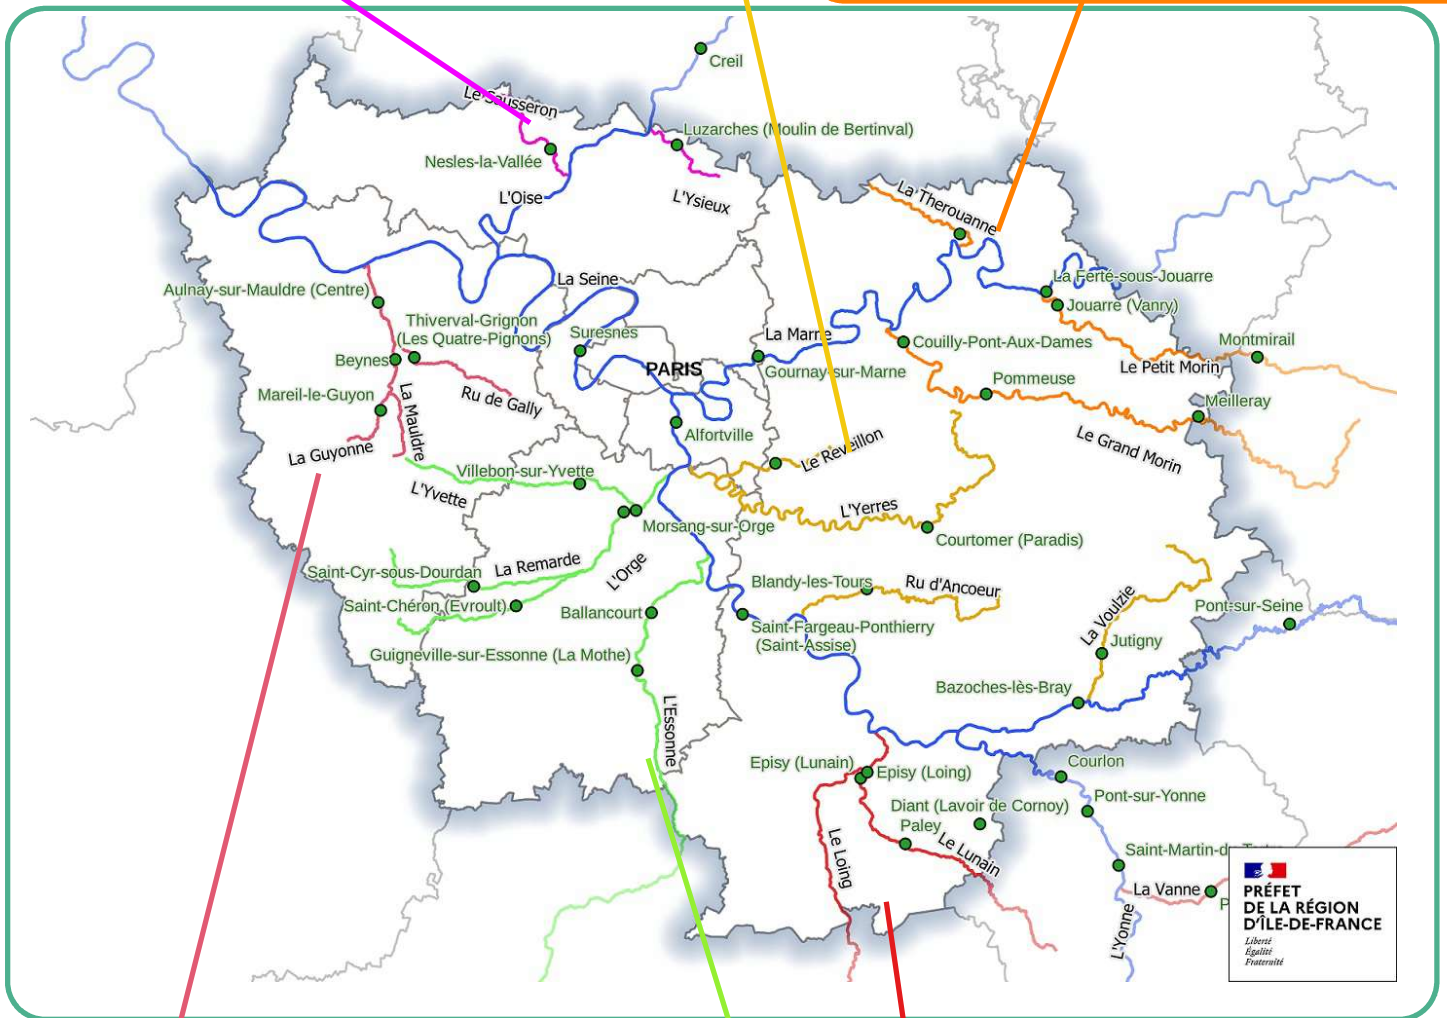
Creil
Le Sausseron
Luzarches (Moulin de Bertinval)
Nesles-la-Vallée
L'Oise
L'Ysieux
La Therouanne
La Seine
La Ferté-sous-Jouarre
Jouarre (Vanry)
Aulnay-sur-Mauldre (Centre)
Thiverval-Grignon (Les Quatre-Pignons)
Suresnes
La Marne
Couilly-Pont-Aux-Dames
Montmirail
Beynes
PARIS
Gournay-sur-Marne
Pommeuse
Le Petit Morin
Mareil-le-Guyon
La Mauldre
Ru de Gally
Meilleray
Alfortville
Le Réveillon
Le Grand Morin
La Guyonne
Villebon-sur-Yvette
L'Yvette
L'Yerres
Morsang-sur-Orge
Courtomer (Paradis)
Saint-Cyr-sous-Dourdan
La Remarde
L'Orge
Blandy-les-Tours
Ru d'Ancoeur
Saint-Chéron (Evroult)
Ballancourt
La Voulzie
Pont-sur-Seine
Saint-Fargeau-Ponthierry (Saint-Assise)
Jutigny
Guigneville-sur-Essonne (La Mothe)
Bazoches-lès-Bray
L'Essonne
Episy (Lunain)
Episy (Loing)
Courlon
Diant (Lavoir de Cornoy)
Pont-sur-Yonne
Paley
Le Loing
Le Lunain
Saint-Martin-d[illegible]
La Vanne
P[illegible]
L'Yonne
PRÉFET DE LA RÉGION D'ÎLE-DE-FRANCE
Liberté
Égalité
Fraternité